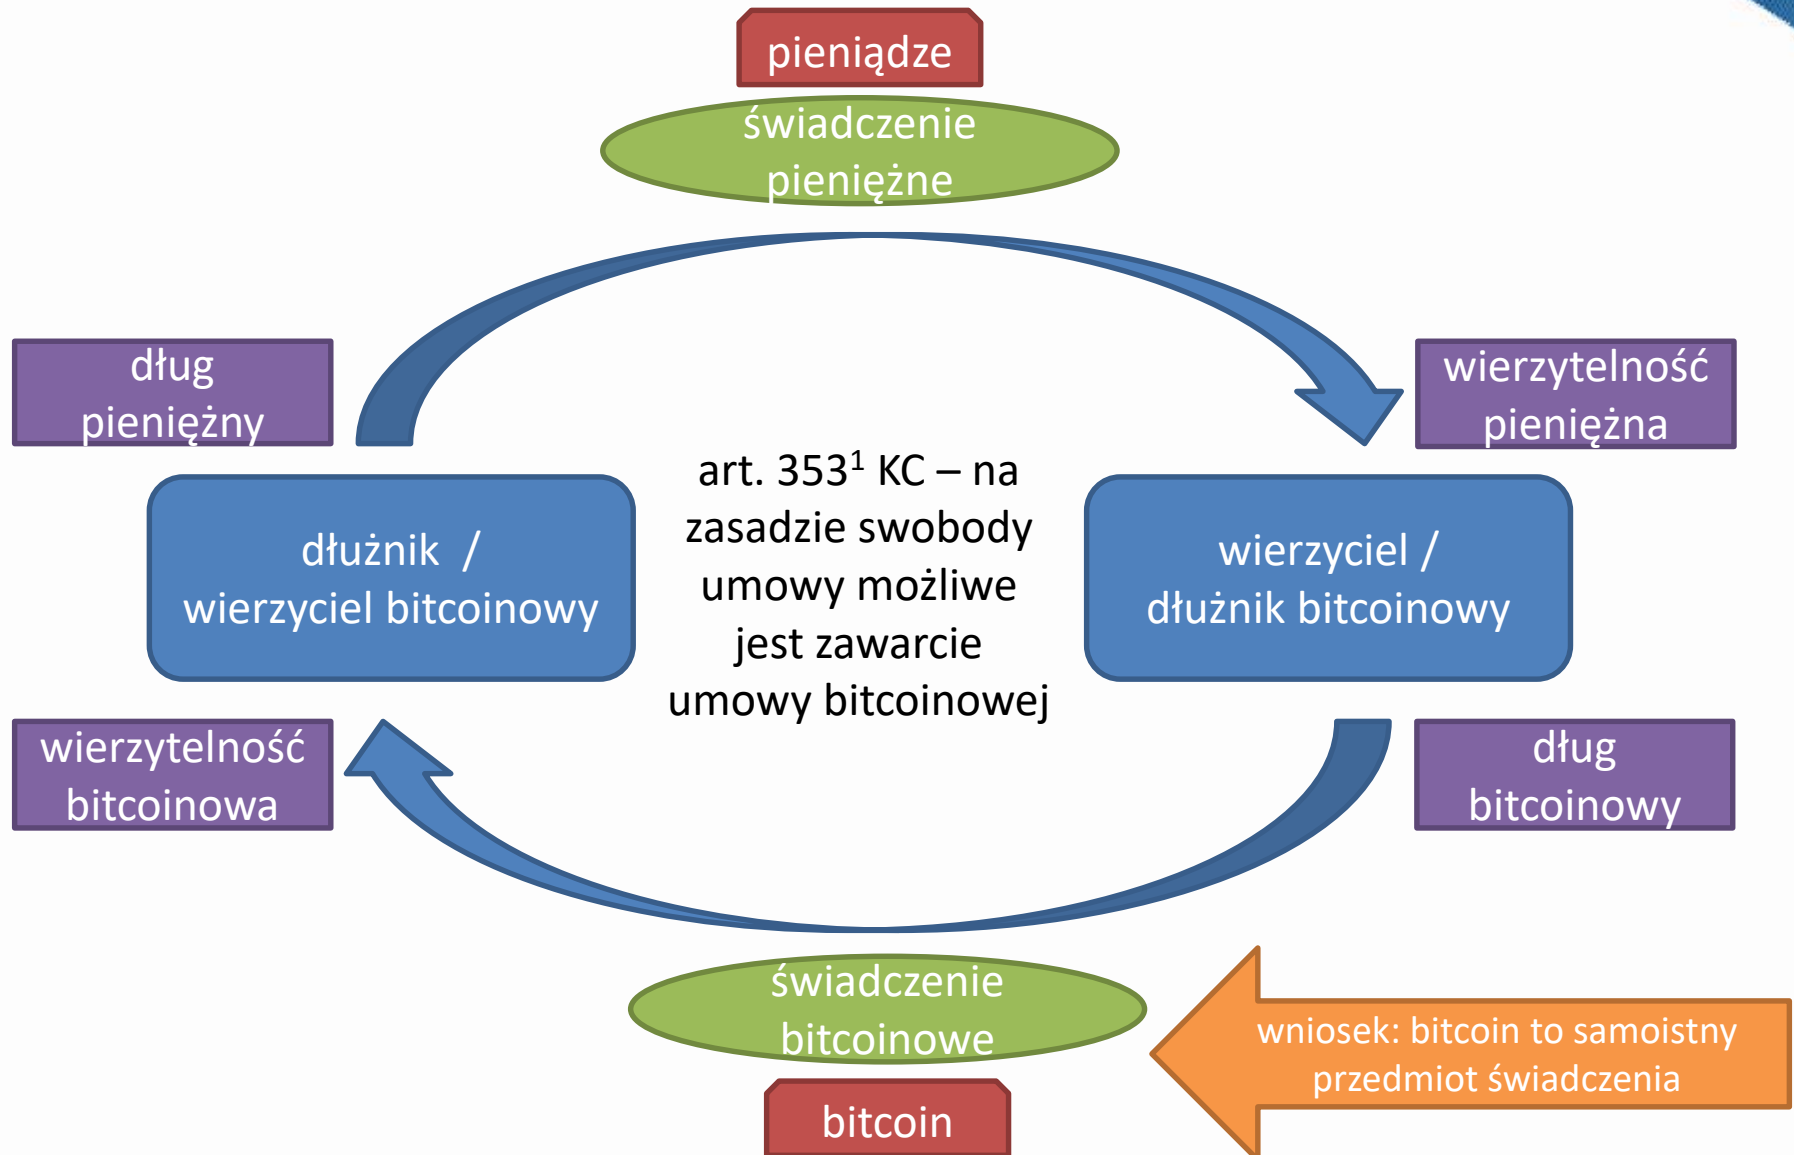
pieniądze

świadczenie pieniężne

dług pieniężny

wierzytelność pieniężna

dłużnik / wierzyciel bitcoinowy

art. 353$^1$ KC – na zasadzie swobody umowy możliwe jest zawarcie umowy bitcoinowej

wierzyciel / dłużnik bitcoinowy

wierzytelność bitcoinowa

dług bitcoinowy

świadczenie bitcoinowe

wniosek: bitcoin to samoistny przedmiot świadczenia

bitcoin